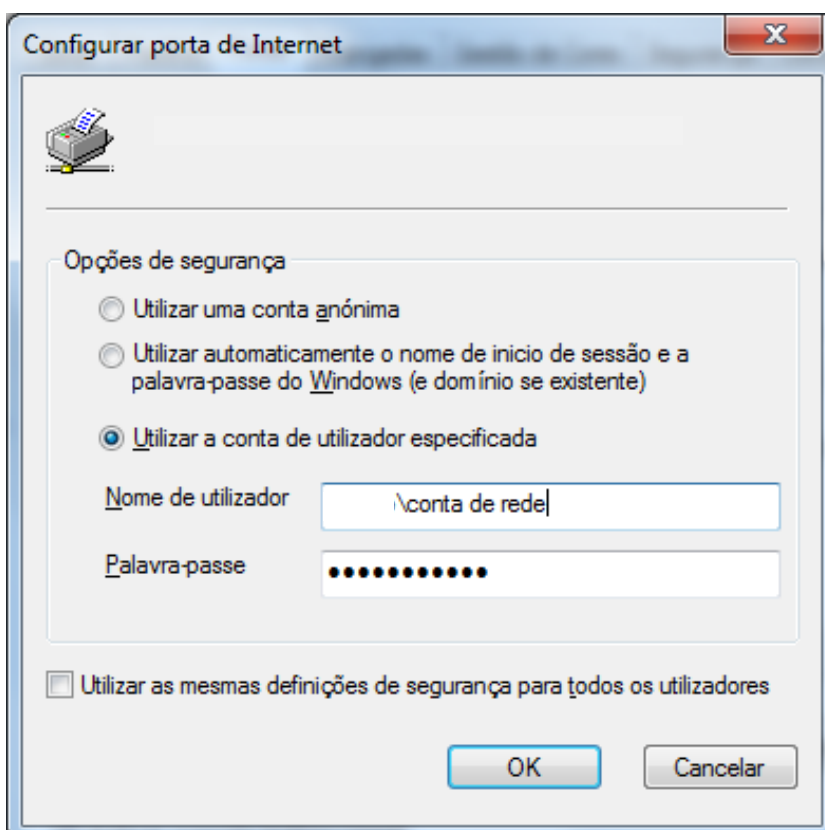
Configurar porta de Internet

Opções de segurança

Utilizar uma conta anónima

Utilizar automaticamente o nome de inicio de sessão e a palavra-passe do Windows (e domínio se existente)

Utilizar a conta de utilizador especificada

Nome de utilizador	\conta de rede

Palavra-passe	●●●●●●●●●●●

Utilizar as mesmas definições de segurança para todos os utilizadores

OK

Cancelar